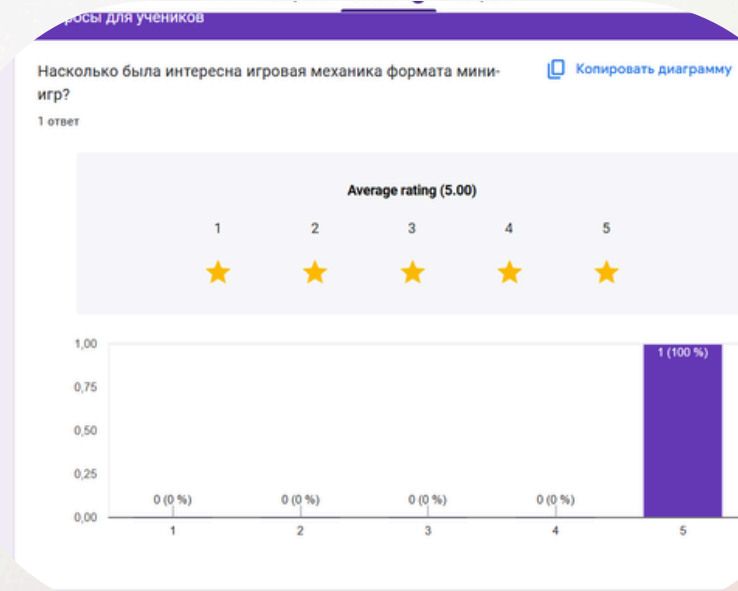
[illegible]осы для учеников

Насколько была интересна игровая механика формата мини-игр?

Копировать диаграмму

1 ответ

Average rating (5.00)

1 2 3 4 5

1,00
0,75
0,50
0,25
0,00

0 (0 %) 0 (0 %) 0 (0 %) 0 (0 %) 1 (100 %)

1 2 3 4 5